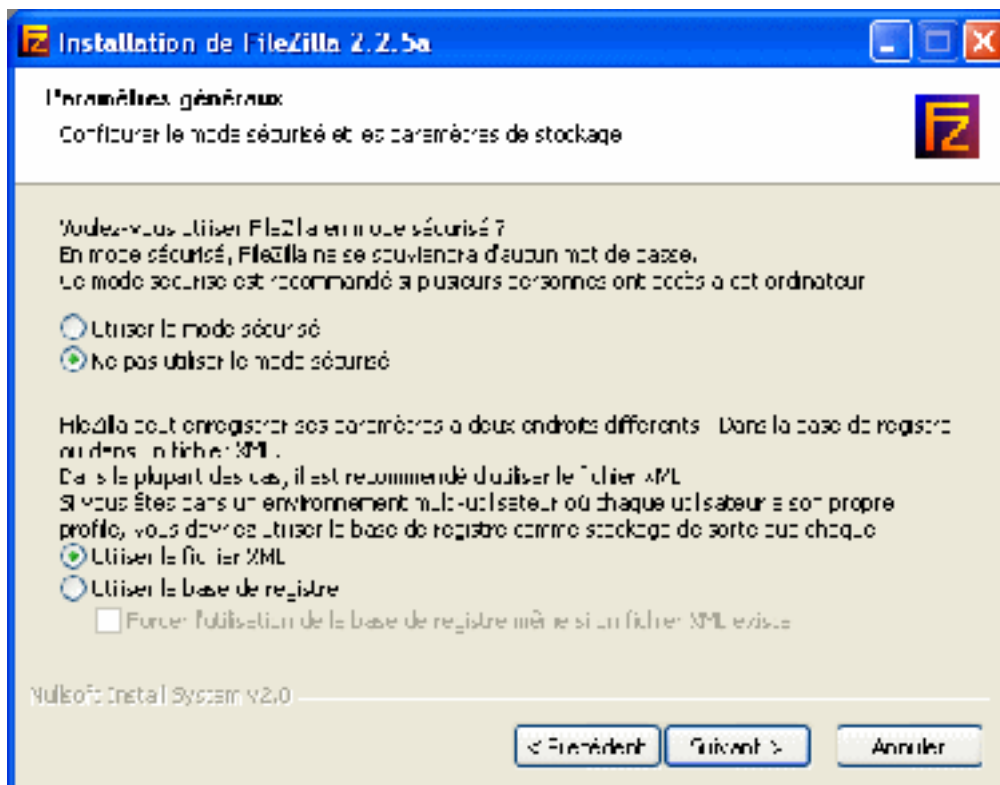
Installation de FileZilla 2.2.5a

Paramètres généraux

Configurer le mode sécurisé et les paramètres de stockage

Voulez-vous utiliser FileZilla en mode sécurisé ?
En mode sécurisé, FileZilla ne se souviendra d'aucun mot de passe.
Le mode sécurisé est recommandé si plusieurs personnes ont accès à cet ordinateur

Utiliser le mode sécurisé
Ne pas utiliser le mode sécurisé

FileZilla peut enregistrer ses paramètres à deux endroits différents : Dans la base de registre ou dans un fichier XML.
Dans la plupart des cas, il est recommandé d'utiliser le fichier XML
Si vous êtes dans un environnement multi-utilisateur où chaque utilisateur a son propre profile, vous devriez utiliser la base de registre comme stockage de sorte que chaque
Utiliser le fichier XML
Utiliser la base de registre
Forcer l'utilisation de la base de registre même si un fichier XML existe

Nullsoft Install System v2.0

< Précédent
Suivant >
Annuler